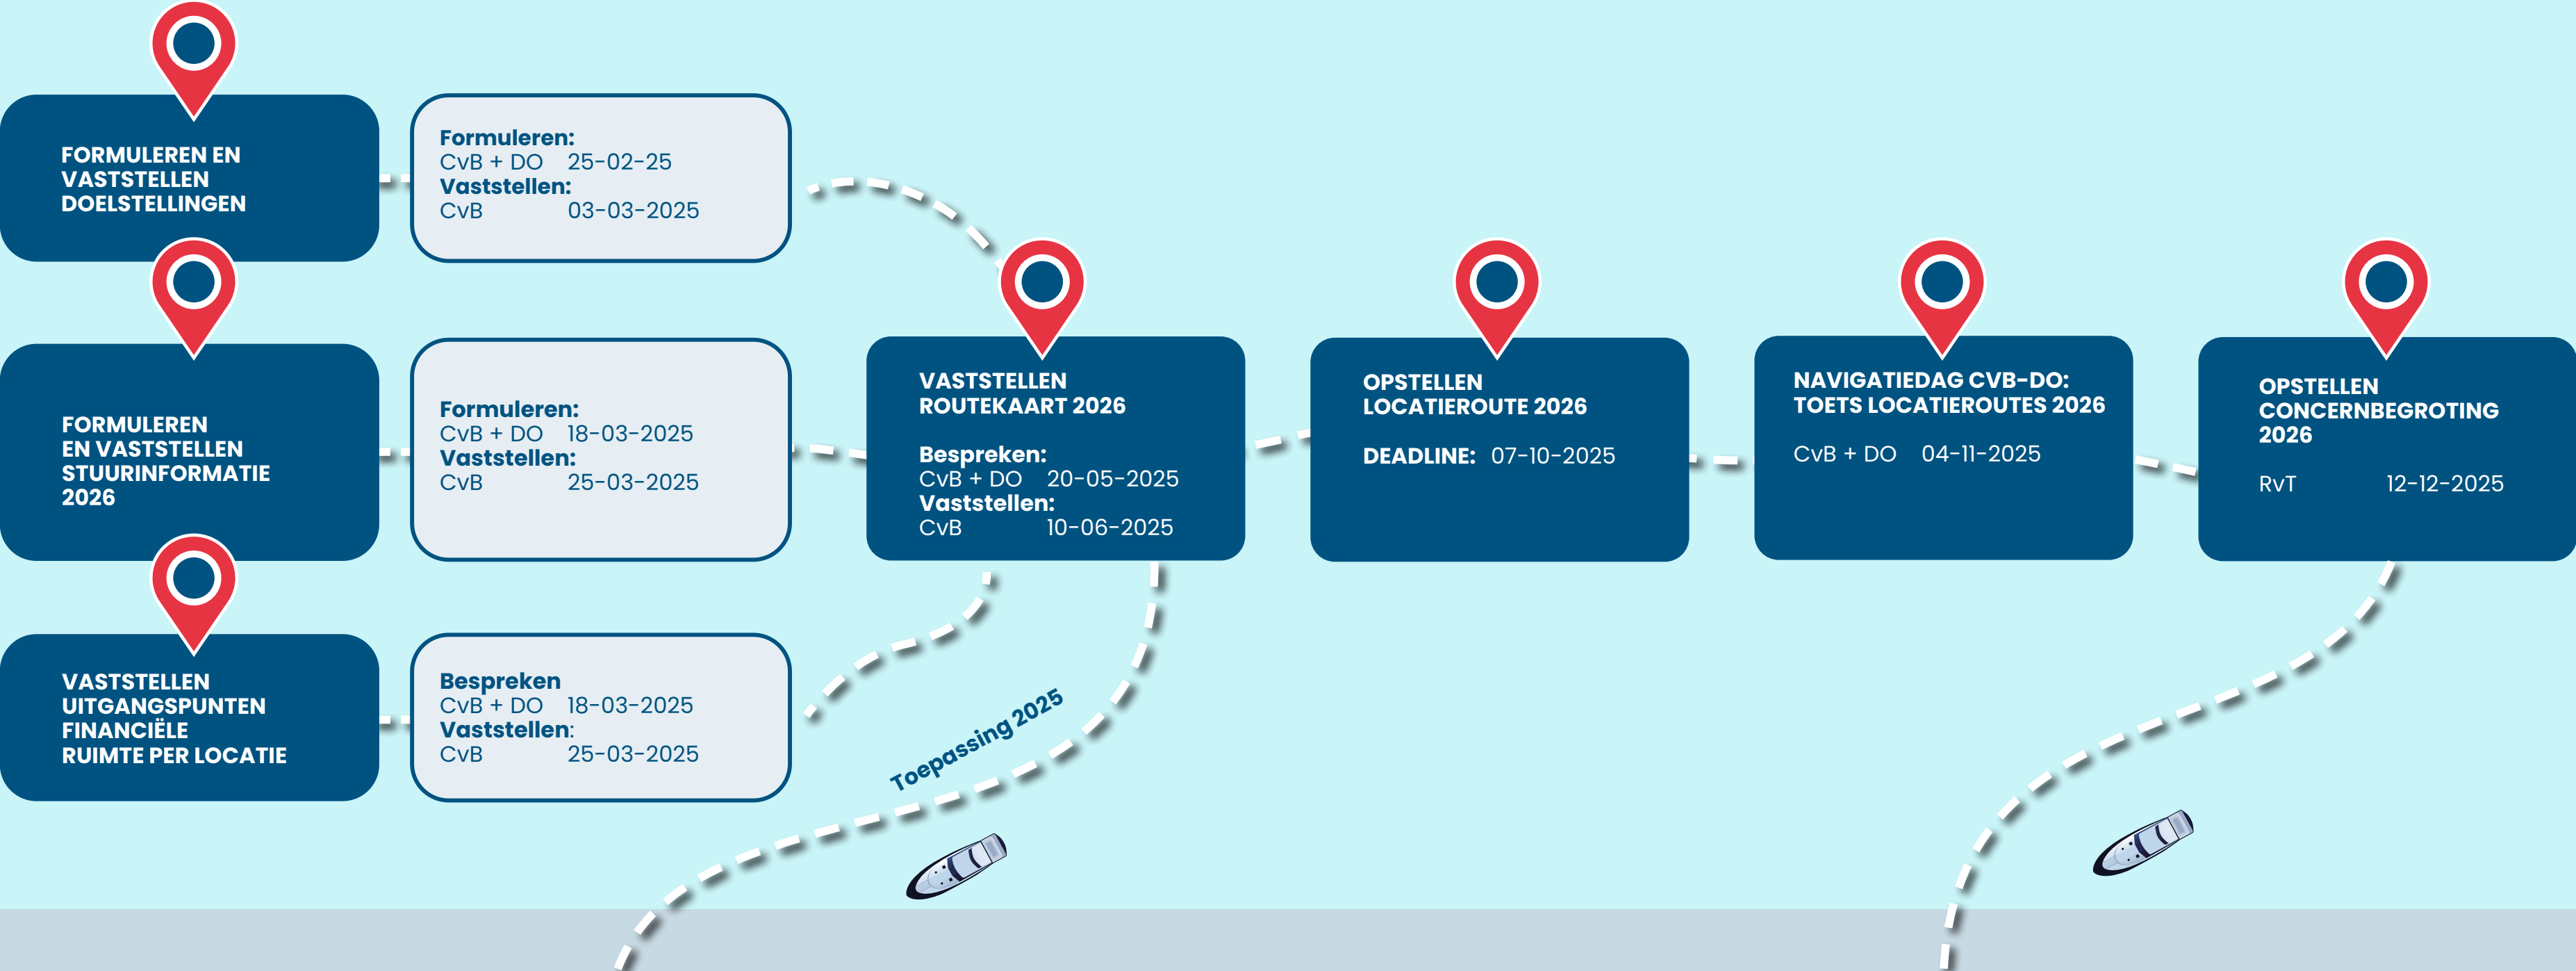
FORMULEREN EN VASTSTELLEN DOELSTELLINGEN

Formuleren:
CvB + DO 25-02-25
Vaststellen:
CvB 03-03-2025

FORMULEREN EN VASTSTELLEN STUURINFORMATIE 2026

Formuleren:
CvB + DO 18-03-2025
Vaststellen:
CvB 25-03-2025

VASTSTELLEN UITGANGSPUNTEN FINANCIËLE RUIMTE PER LOCATIE

Bespreken
CvB + DO 18-03-2025
Vaststellen:
CvB 25-03-2025

VASTSTELLEN ROUTEKAART 2026

Bespreken:
CvB + DO 20-05-2025
Vaststellen:
CvB 10-06-2025

OPSTELLEN LOCATIEROUTE 2026

DEADLINE: 07-10-2025

NAVIGATIEDAG CVB-DO: TOETS LOCATIEROUTES 2026

CvB + DO 04-11-2025

OPSTELLEN CONCERNBEGROTING 2026

RvT 12-12-2025

Toepassing 2025